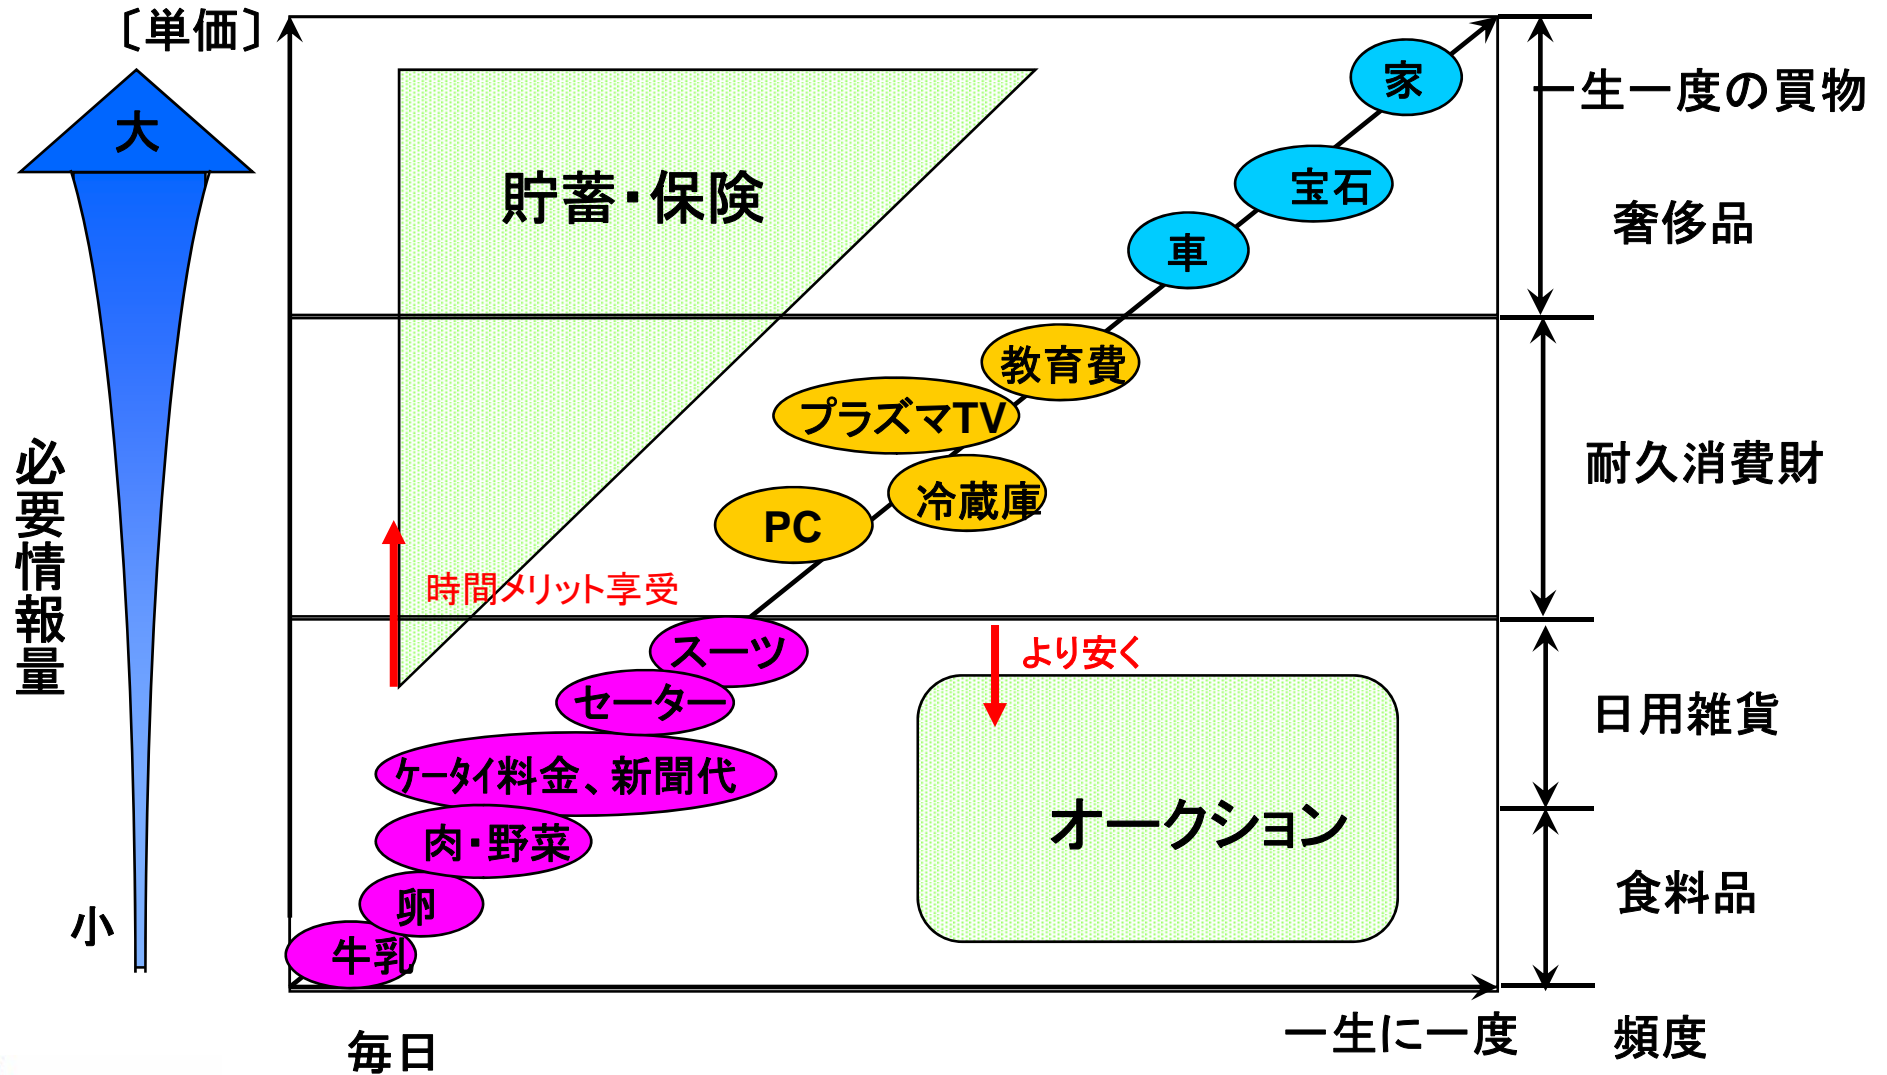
〔単価〕

大

必要情報量

小

貯蓄・保険

家

宝石

車

教育費

プラズマTV

冷蔵庫

PC

時間メリット享受

スーツ

セーター

ケータイ料金、新聞代

肉・野菜

卵

牛乳

より安く

オークション

一生一度の買物

奢侈品

耐久消費財

日用雑貨

食料品

毎日

一生に一度

頻度